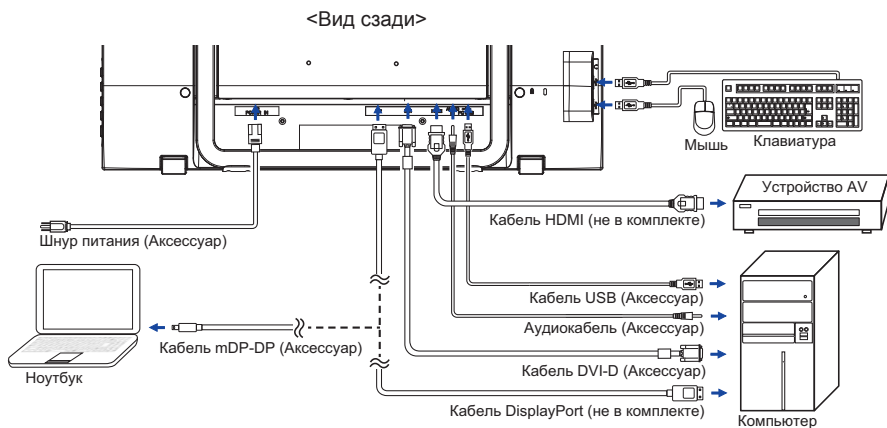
<Вид сзади>

Мышь

Клавиатура

Устройство AV

Кабель HDMI (не в комплекте)

Шнур питания (Аксессуар)

Кабель USB (Аксессуар)

Аудиокабель (Аксессуар)

Кабель mDP-DP (Аксессуар)

Ноутбук

Кабель DVI-D (Аксессуар)

Кабель DisplayPort (не в комплекте)

Компьютер